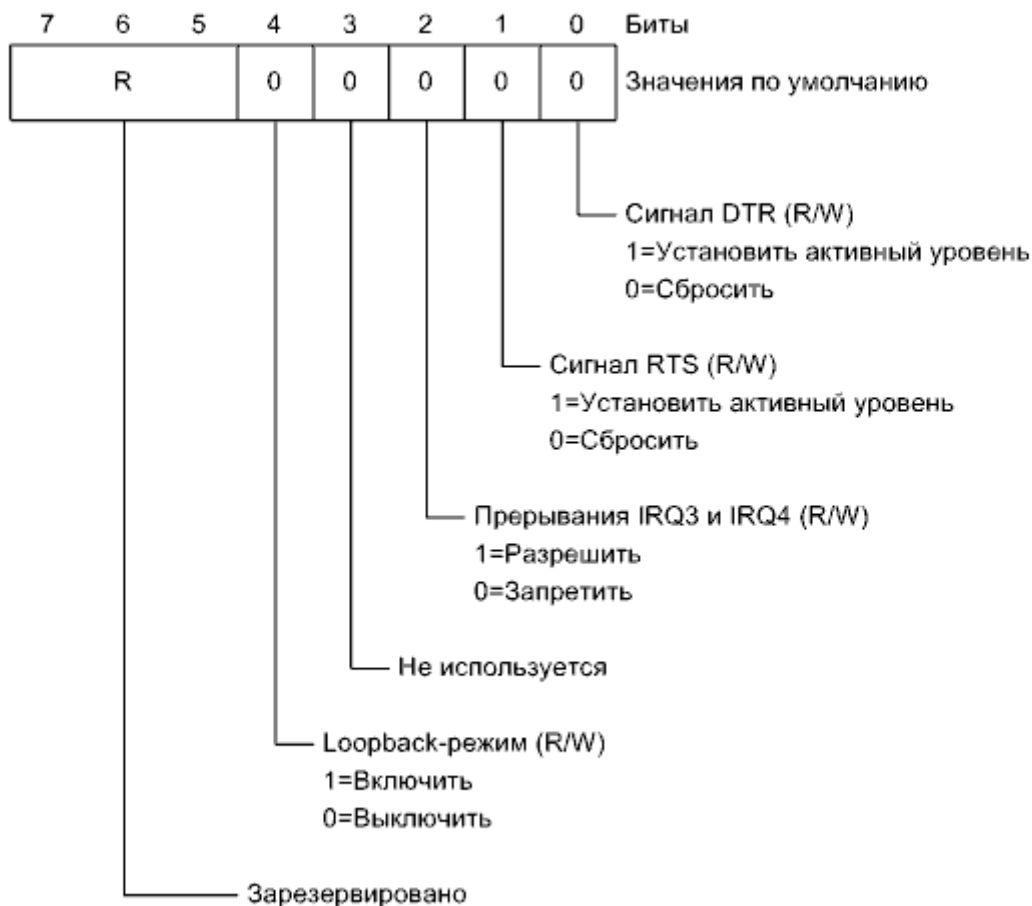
7 6 5 4 3 2 1 0 Биты

| R | 0 | 0 | 0 | 0 | 0 |
|---|---|---|---|---|---|

Значения по умолчанию

Сигнал DTR (R/W)
1=Установить активный уровень
0=Сбросить

Сигнал RTS (R/W)
1=Установить активный уровень
0=Сбросить

Прерывания IRQ3 и IRQ4 (R/W)
1=Разрешить
0=Запретить

Не используется

Loopback-режим (R/W)
1=Включить
0=Выключить

Зарезервировано